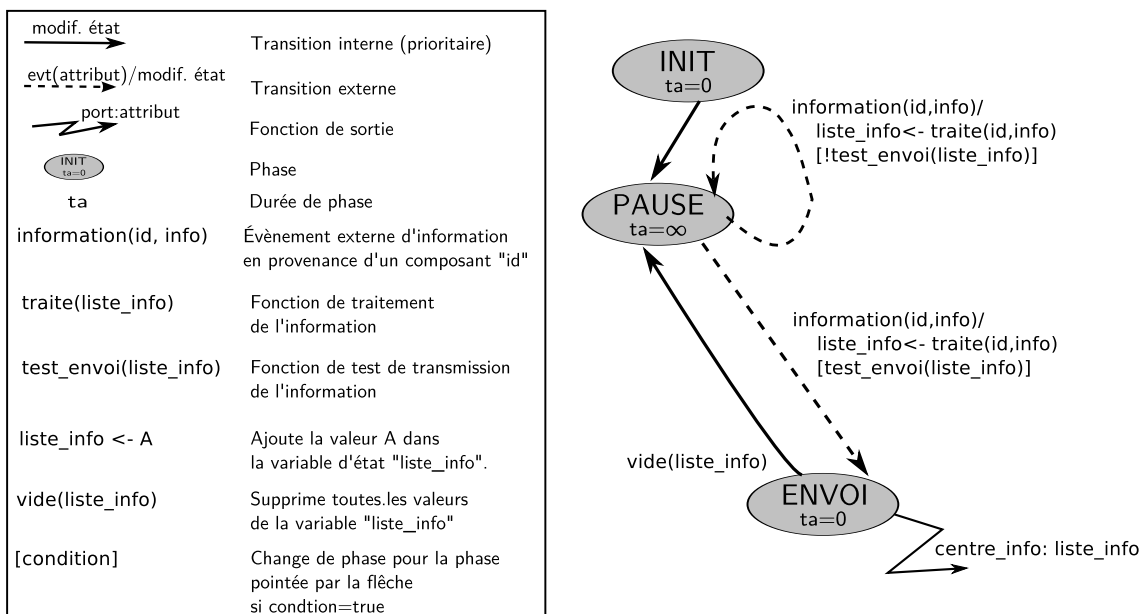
modif. état

Transition interne (prioritaire)

evt(attribut)/modif. état

Transition externe

port:attribut

Fonction de sortie

INIT
ta=0

Phase

ta

Durée de phase

information(id, info)

Évènement externe d'information en provenance d'un composant "id"

traite(liste_info)

Fonction de traitement de l'information

test_envoi(liste_info)

Fonction de test de transmission de l'information

liste_info <- A

Ajoute la valeur A dans la variable d'état "liste_info".

vide(liste_info)

Supprime toutes.les valeurs de la variable "liste_info"

[condition]

Change de phase pour la phase pointée par la flêche si condtion=true

INIT
ta=0

information(id,info)/
liste_info<- traite(id,info)
[!test_envoi(liste_info)]

PAUSE
ta=∞

information(id,info)/
liste_info<- traite(id,info)
[test_envoi(liste_info)]

vide(liste_info)

ENVOI
ta=0

centre_info: liste_info